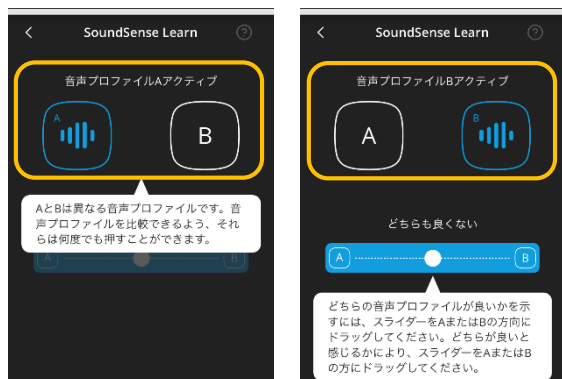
SoundSense Learn

音声プロファイルAアクティブ

A

B

AとBは異なる音声プロファイルです。音声プロファイルを比較できるよう、それらは何度でも押すことができます。

A

B

SoundSense Learn

音声プロファイルBアクティブ

A

B

どちらも良くない

A

B

どちらの音声プロファイルが良いかを示すには、スライダーをAまたはBの方向にドラッグしてください。どちらが良いと感じるかにより、スライダーをAまたはBの方にドラッグしてください。